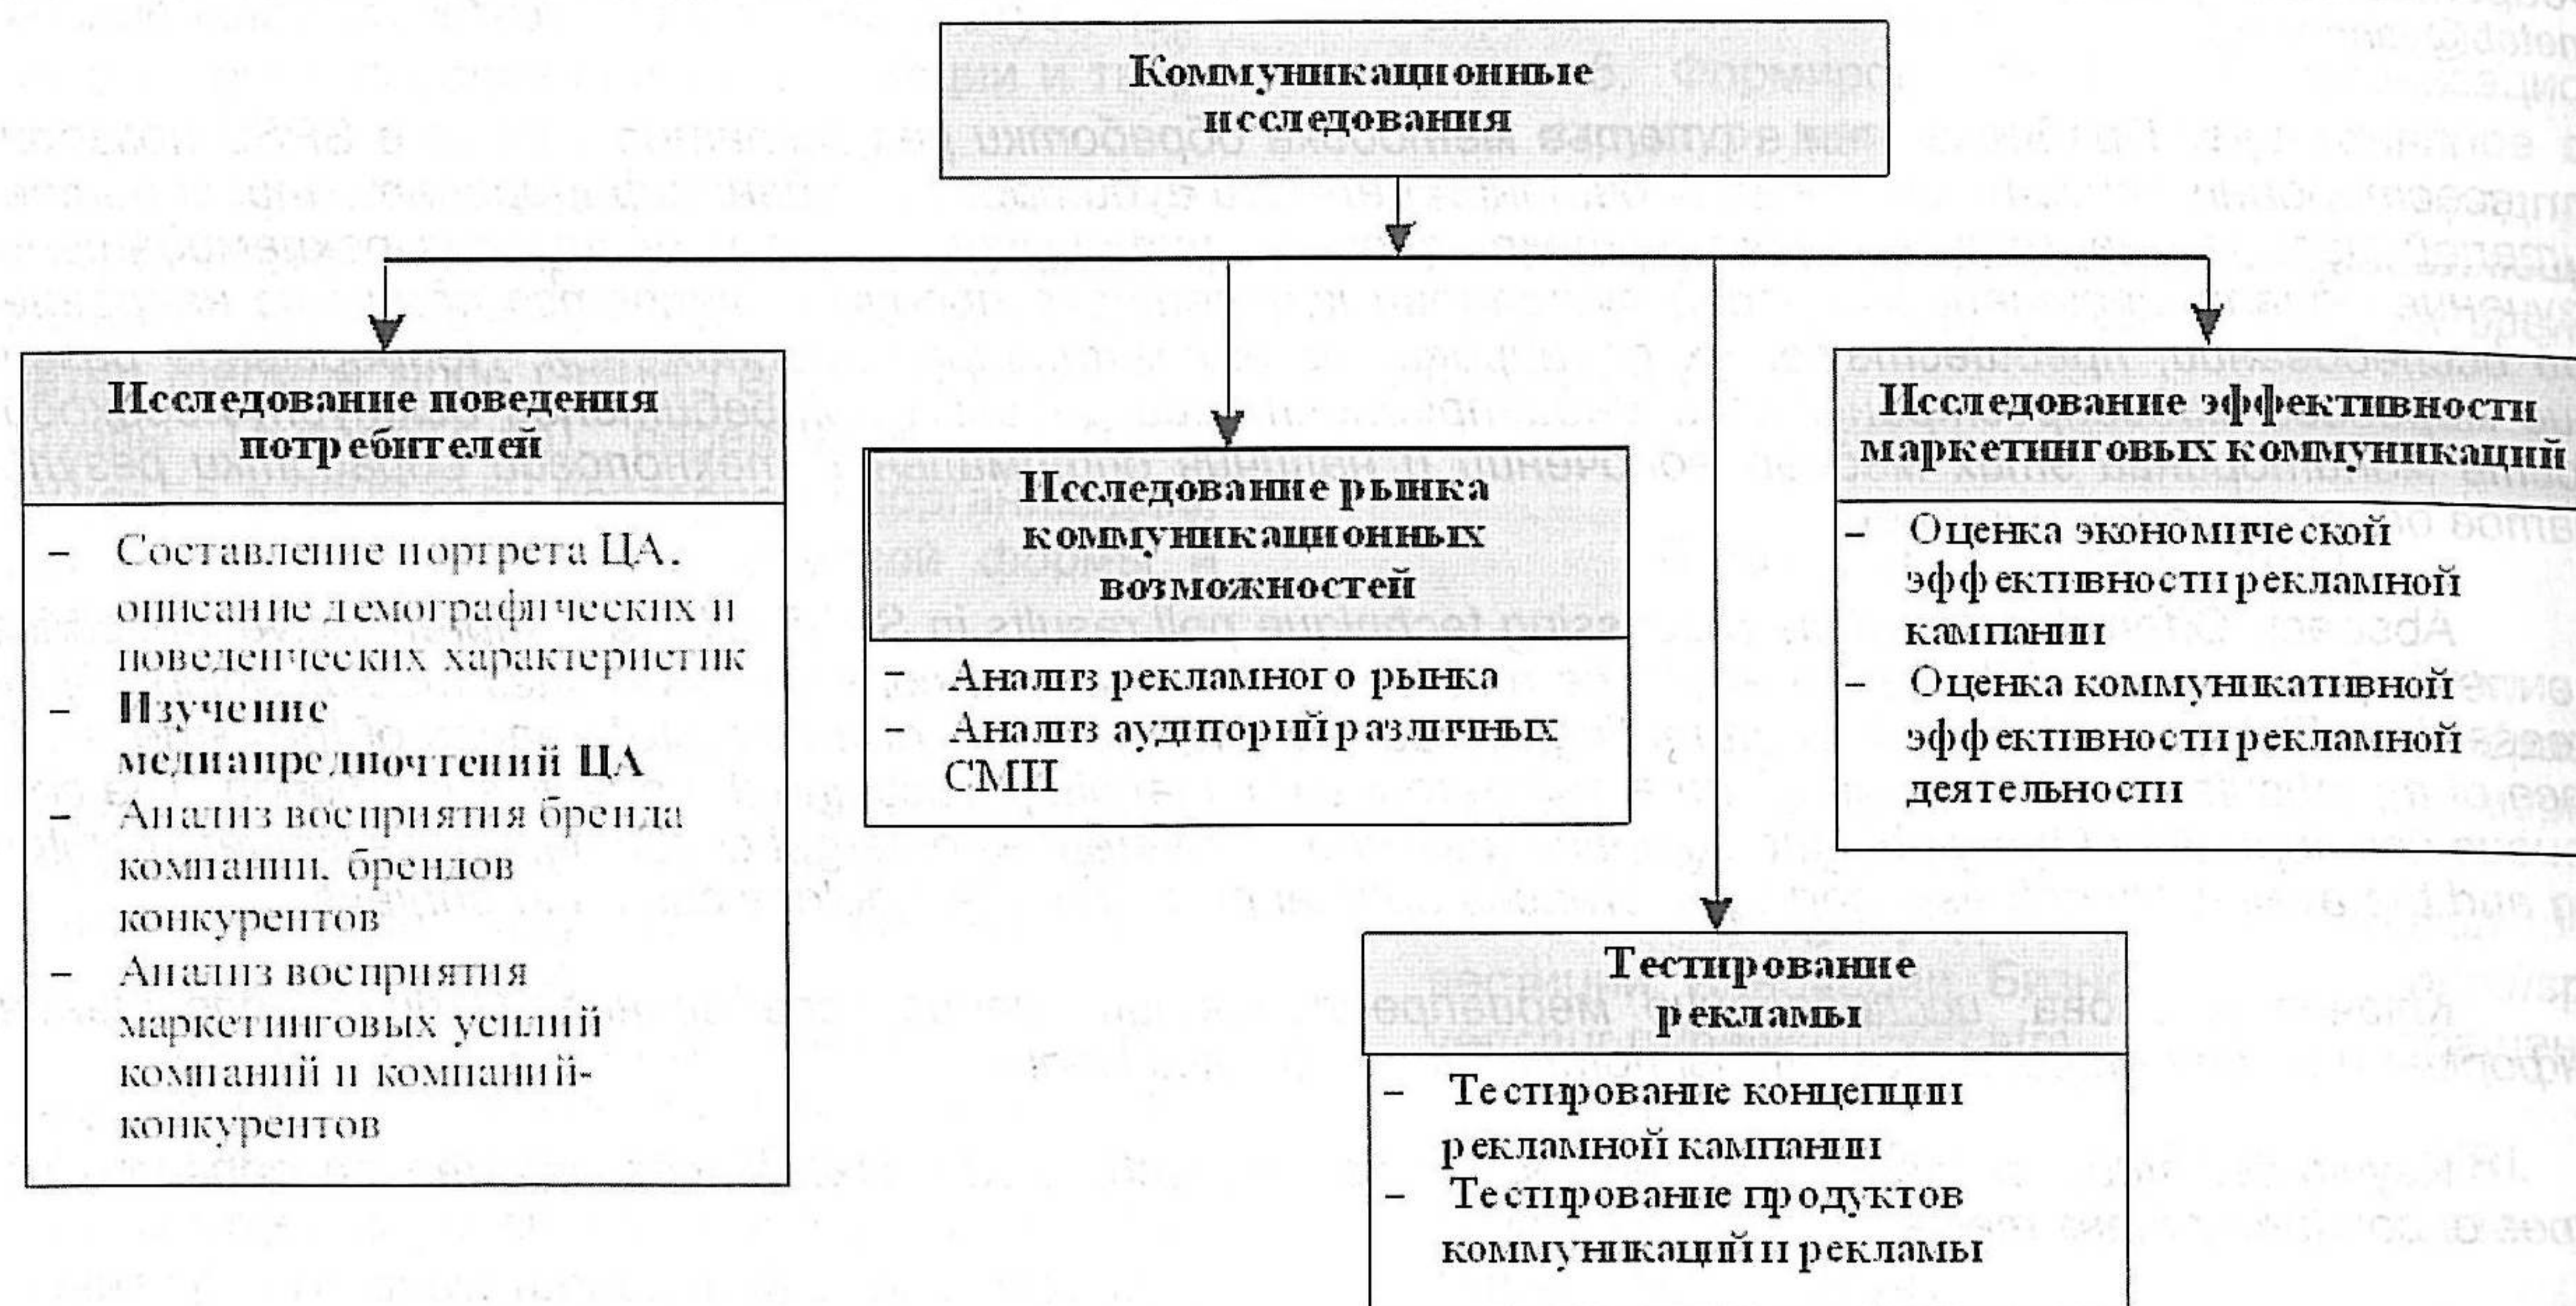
Коммуникационные исследования

Исследование поведения потребителей
– Составление портрета ЦА. описание демографических и поведенческих характеристик
– Изучение медиапредпочтений ЦА
– Анализ восприятия бренда компании, брендов конкурентов
– Анализ восприятия маркетинговых усилий компаний и компаний-конкурентов

Исследование рынка коммуникационных возможностей
– Анализ рекламного рынка
– Анализ аудиторий различных СМИ

Тестирование рекламы
– Тестирование концепции рекламной кампании
– Тестирование продуктов коммуникаций и рекламы

Исследование эффективности маркетинговых коммуникаций
– Оценка экономической эффективности рекламной кампании
– Оценка коммуникативной эффективности рекламной деятельности